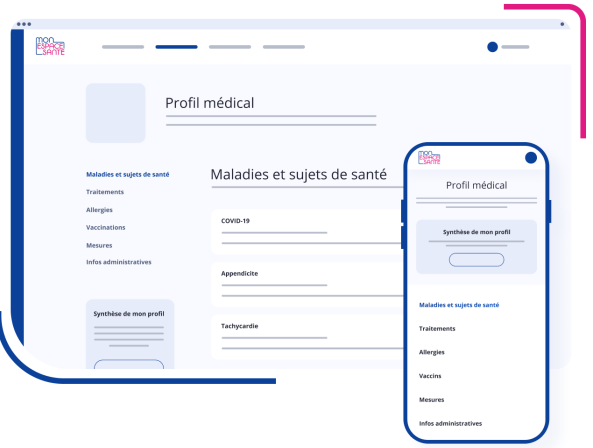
mon ESPACE SANTÉ

Profil médical

Maladies et sujets de santé
Traitements
Allergies
Vaccinations
Mesures
Infos administratives

Synthèse de mon profil

Maladies et sujets de santé

COVID-19

Appendicite

Tachycardie

mon ESPACE SANTÉ

Profil médical

Synthèse de mon profil

Maladies et sujets de santé
Traitements
Allergies
Vaccins
Mesures
Infos administratives